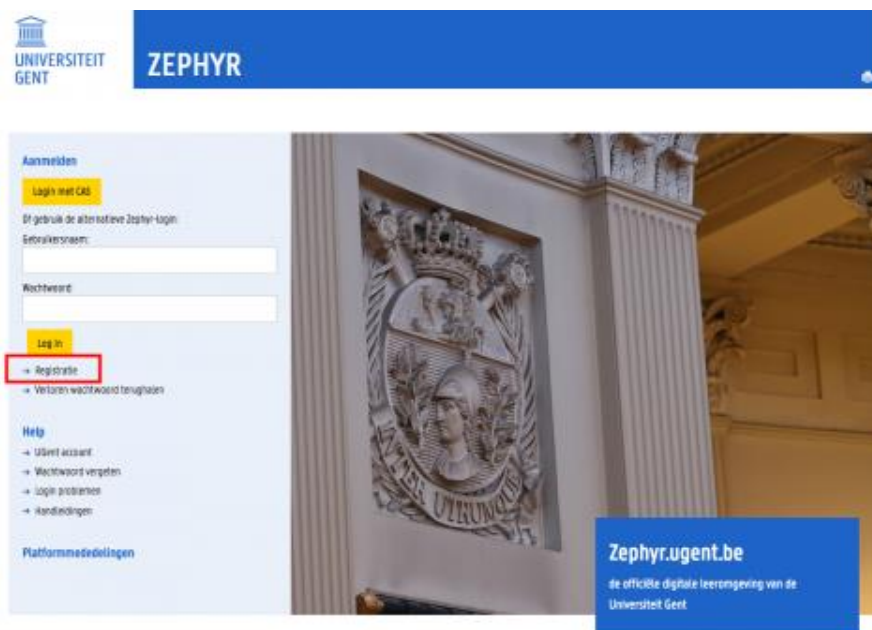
UNIVERSITEIT GENT

ZEPHYR

Aanmelden

Login met CAS

Of gebruik de alternatieve Zephyr-login:

Gebruikersnaam:

Wachtwoord:

Log in

→ Registratie

→ Verloren wachtwoord terughalen

Help

→ UGent account

→ Wachtwoord vergeten

→ Login problemen

→ Handleidingen

Platformmededelingen

INTER UTRUMQUE

Zephyr.ugent.be

de officiële digitale leeromgeving van de Universiteit Gent